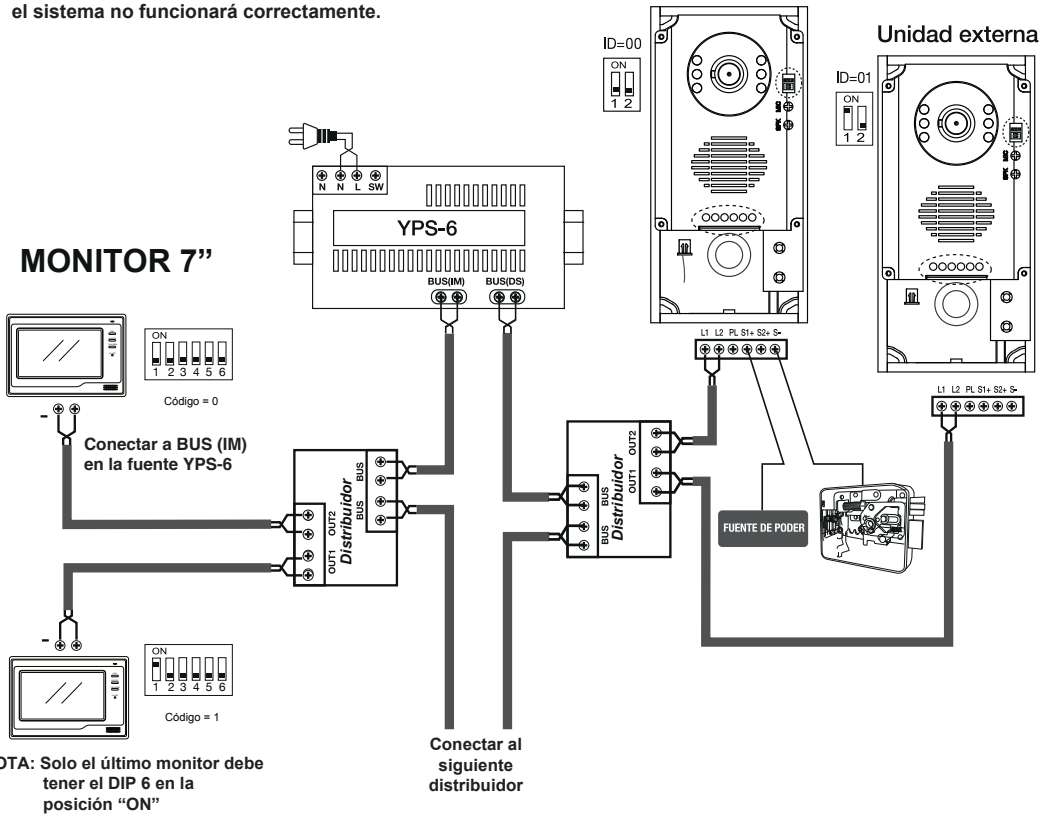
el sistema no funcionará correctamente.

ID=00
ON
1 2

Unidad externa
ID=01
ON
1 2

N N L SW
YPS-6
BUS(IM) BUS(DS)

MONITOR 7”

ON
1 2 3 4 5 6
Código = 0

Conectar a BUS (IM) en la fuente YPS-6

BUS
BUS
OUT2
Distribuidor
OUT1

L1 L2 PL S1+ S2+ S-

OUT2
BUS
Distribuidor
OUT1
BUS

FUENTE DE PODER

L1 L2 PL S1+ S2+ S-

ON
1 2 3 4 5 6
Código = 1

OTA: Solo el último monitor debe tener el DIP 6 en la posición “ON”

Conectar al siguiente distribuidor